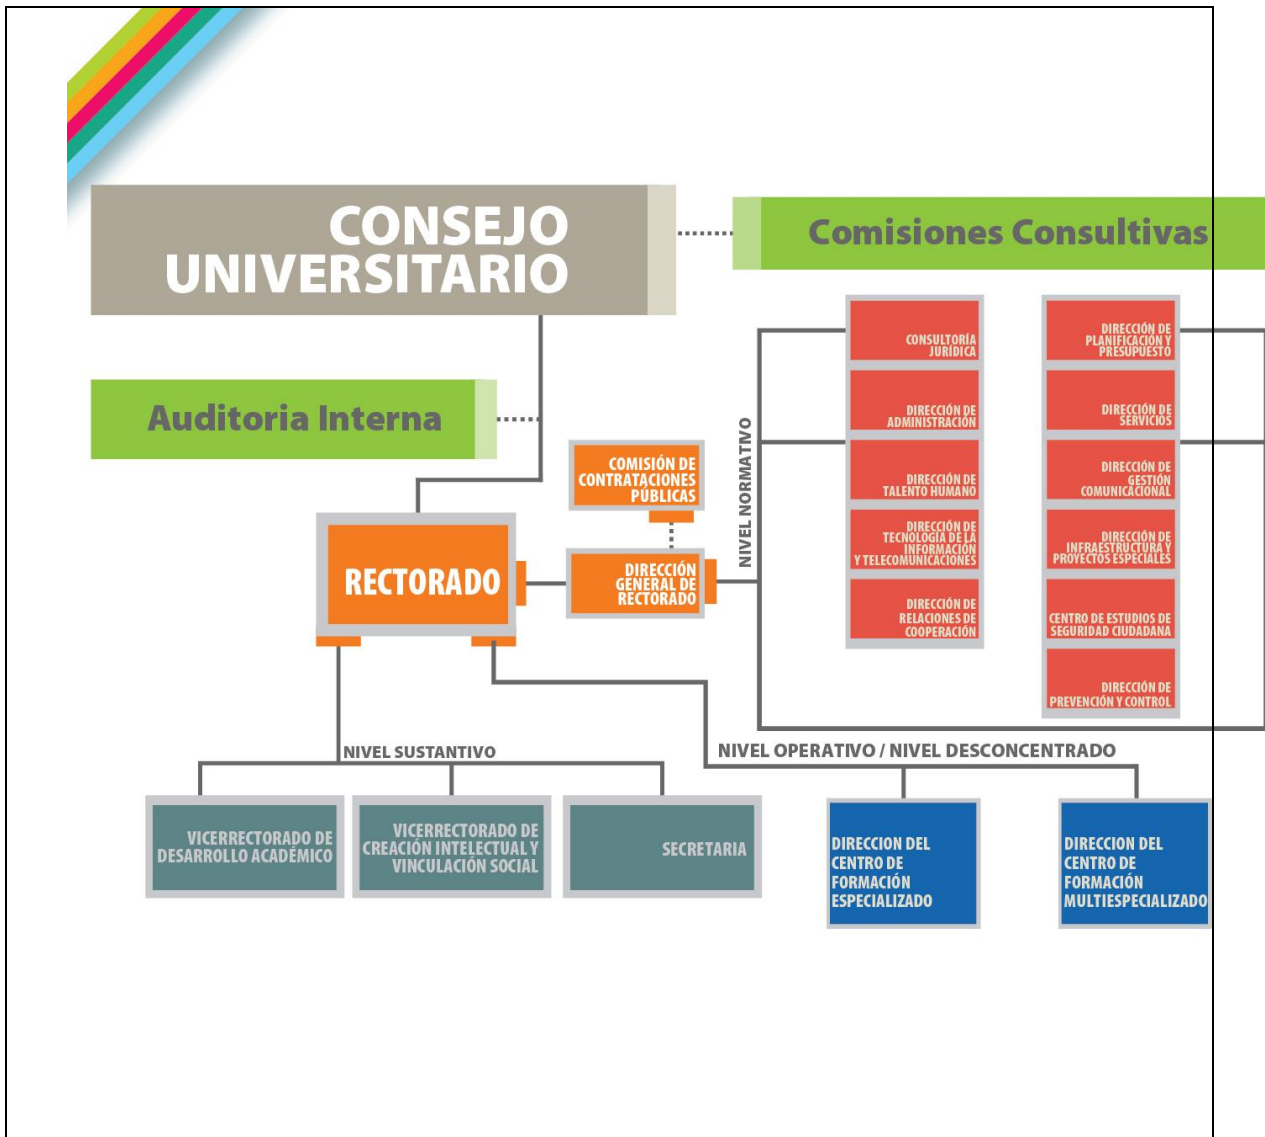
CONSEJO UNIVERSITARIO

Comisiones Consultivas

Auditoria Interna

COMISIÓN DE CONTRATACIONES PÚBLICAS

RECTORADO

DIRECCIÓN GENERAL DE RECTORADO

NIVEL NORMATIVO

CONSULTORÍA JURÍDICA

DIRECCIÓN DE ADMINISTRACIÓN

DIRECCIÓN DE TALENTO HUMANO

DIRECCIÓN DE TECNOLOGÍA DE LA INFORMACIÓN Y TELECOMUNICACIONES

DIRECCIÓN DE RELACIONES DE COOPERACIÓN

DIRECCIÓN DE PLANIFICACIÓN Y PRESUPUESTO

DIRECCIÓN DE SERVICIOS

DIRECCIÓN DE GESTIÓN COMUNICACIONAL

DIRECCIÓN DE INFRAESTRUCTURA Y PROYECTOS ESPECIALES

CENTRO DE ESTUDIOS DE SEGURIDAD CIUDADANA

DIRECCIÓN DE PREVENCIÓN Y CONTROL

NIVEL SUSTANTIVO

NIVEL OPERATIVO / NIVEL DESCONCENTRADO

VICERRECTORADO DE DESARROLLO ACADÉMICO

VICERRECTORADO DE CREACIÓN INTELECTUAL Y VINCULACIÓN SOCIAL

SECRETARIA

DIRECCION DEL CENTRO DE FORMACIÓN ESPECIALIZADO

DIRECCION DEL CENTRO DE FORMACIÓN MULTIESPECIALIZADO